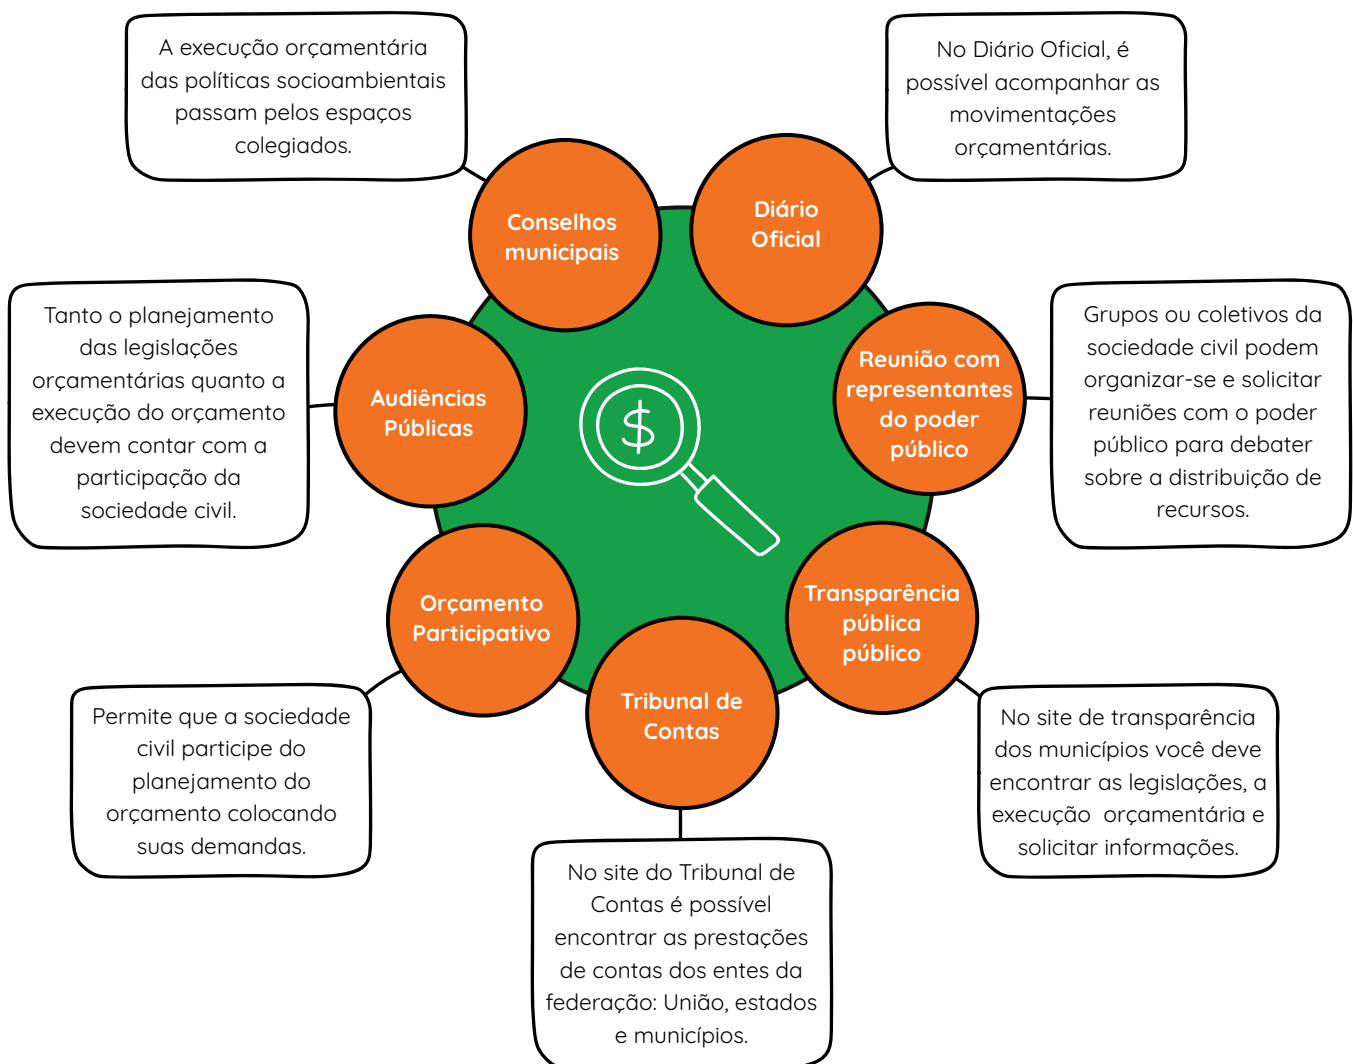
A execução orçamentária das políticas socioambientais passam pelos espaços colegiados.

Conselhos municipais

Diário Oficial

No Diário Oficial, é possível acompanhar as movimentações orçamentárias.

Tanto o planejamento das legislações orçamentárias quanto a execução do orçamento devem contar com a participação da sociedade civil.

Audiências Públicas

$

Reunião com representantes do poder público

Grupos ou coletivos da sociedade civil podem organizar-se e solicitar reuniões com o poder público para debater sobre a distribuição de recursos.

Orçamento Participativo

Transparência pública público

Tribunal de Contas

Permite que a sociedade civil participe do planejamento do orçamento colocando suas demandas.

No site de transparência dos municípios você deve encontrar as legislações, a execução orçamentária e solicitar informações.

No site do Tribunal de Contas é possível encontrar as prestações de contas dos entes da federação: União, estados e municípios.